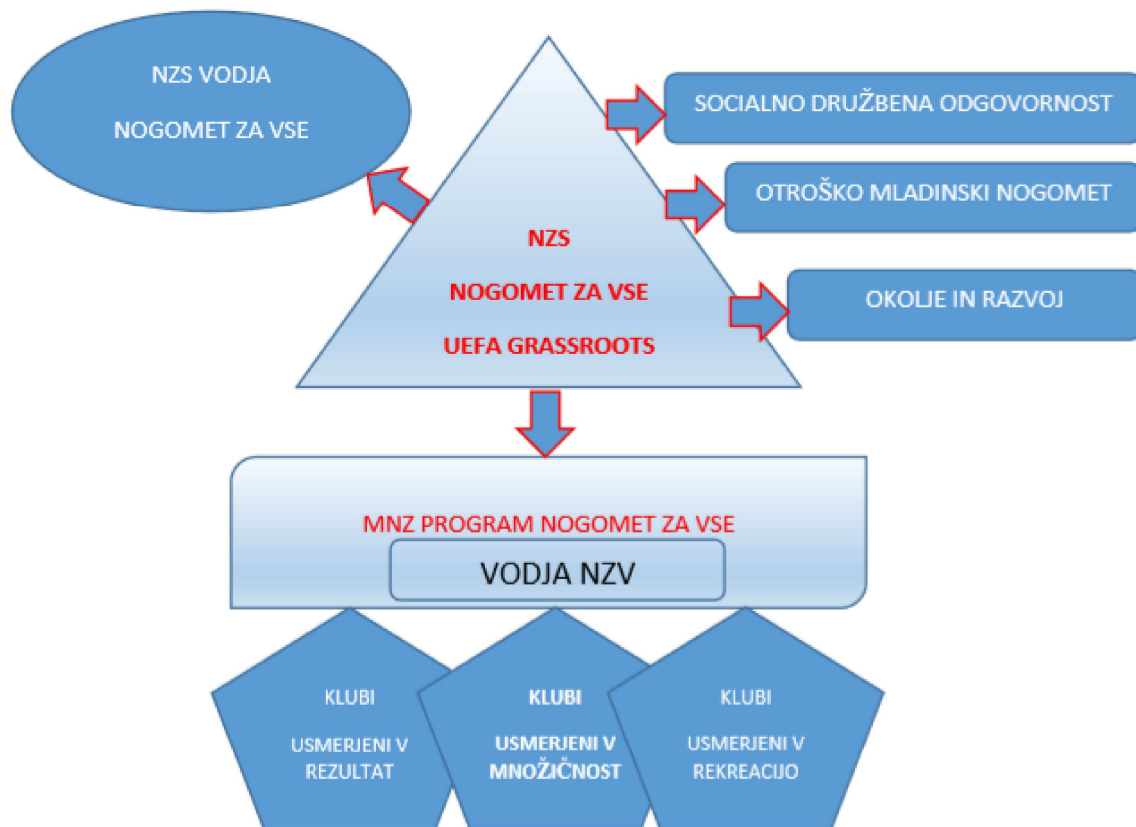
NZS VODJA

NOGOMET ZA VSE

SOCIALNO DRUŽBENA ODGOVORNOST

OTROŠKO MLADINSKI NOGOMET

OKOLJE IN RAZVOJ

NZS

NOGOMET ZA VSE

UEFA GRASSROOTS

MNZ PROGRAM NOGOMET ZA VSE

VODJA NZV

KLUBI

USMERJENI V REZULTAT

KLUBI

USMERJENI V MNOŽIČNOST

KLUBI

USMERJENI V REKREACIJO